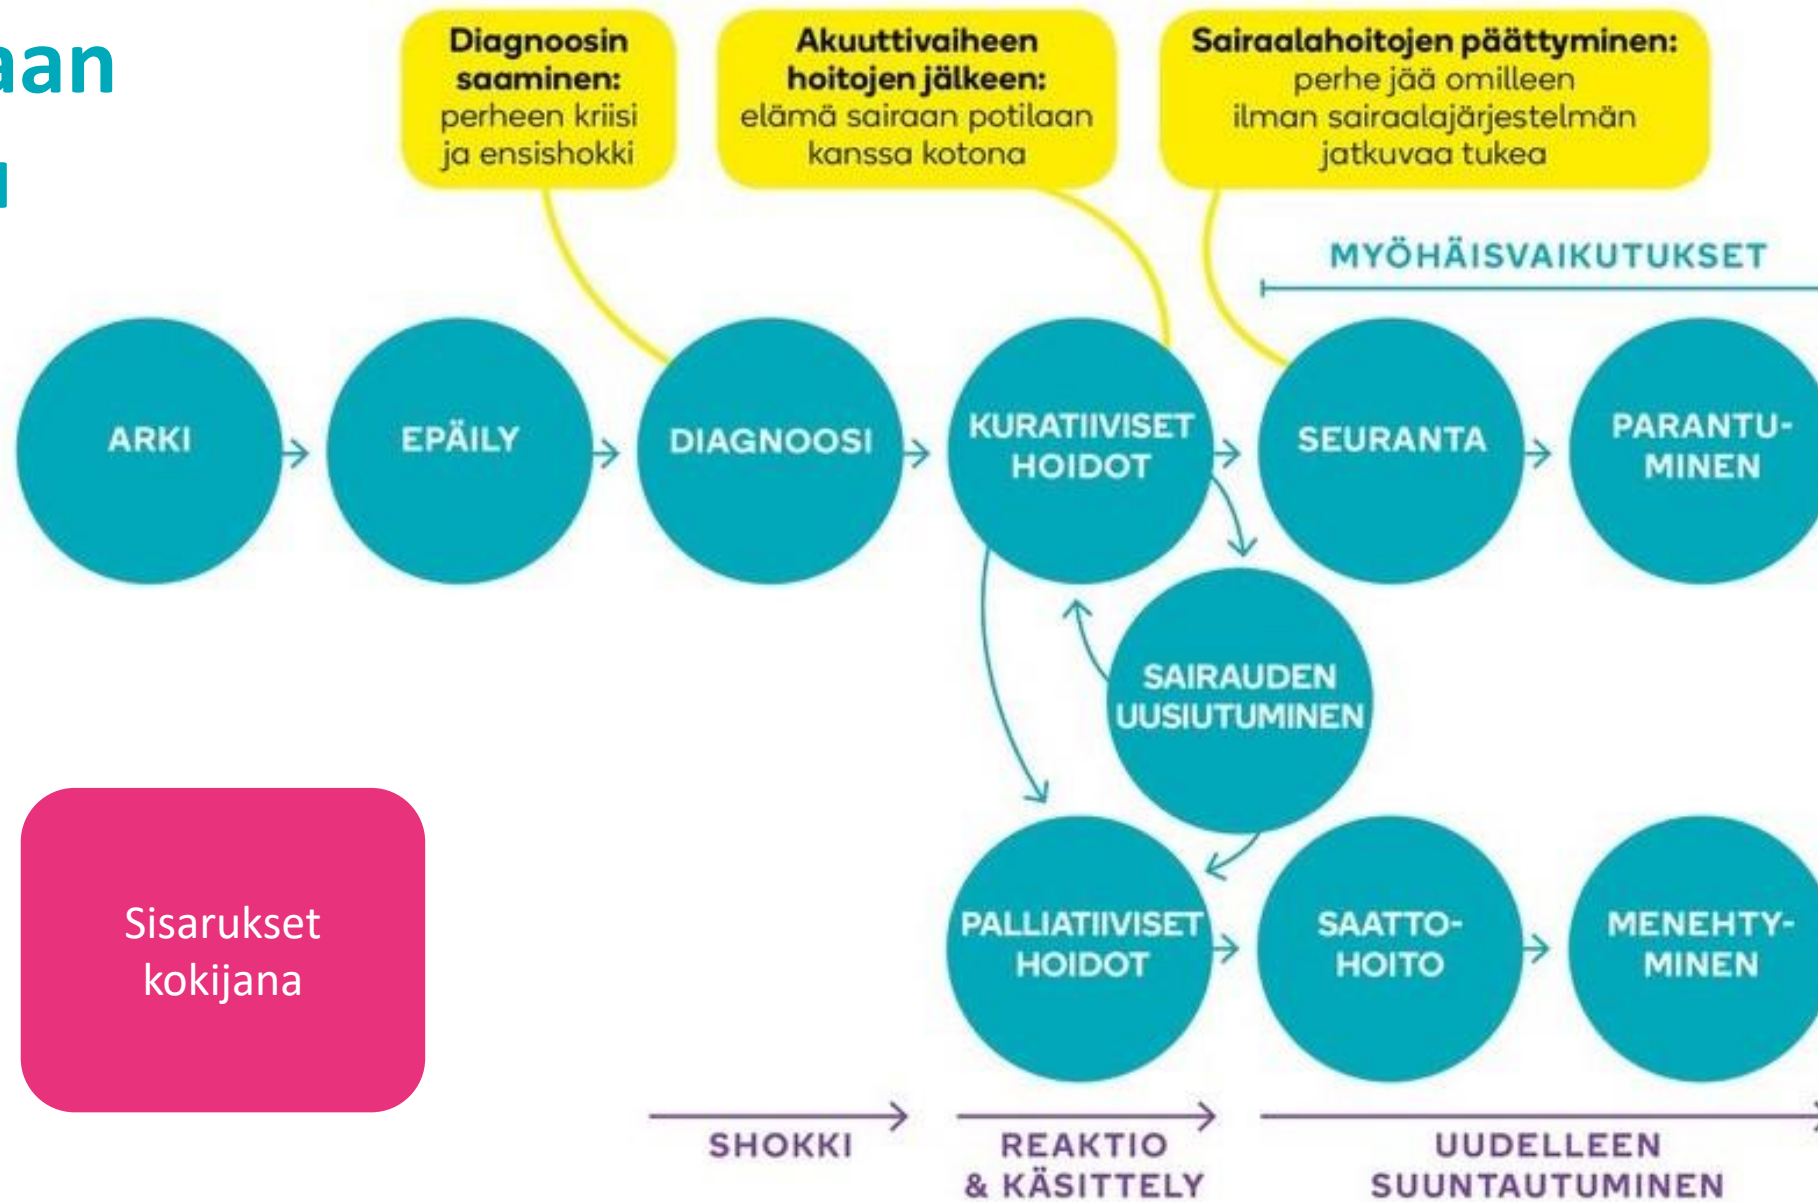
aan
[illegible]

**Diagnoosin saaminen:** perheen kriisi ja ensishokki

**Akuuttivaiheen hoitojen jälkeen:** elämä sairaan potilaan kanssa kotona

**Sairaalahoitojen päättyminen:** perhe jää omilleen ilman sairaalajärjestelmän jatkuvaa tukea

MYÖHÄISVAIKUTUKSET

ARKI

EPÄILY

DIAGNOOSI

KURATIIVISET HOIDOT

SEURANTA

PARANTUMINEN

SAIRAUDEN UUSIUTUMINEN

Sisarukset kokijana

PALLIATIIVISET HOIDOT

SAATTOHOITO

MENEHTYMINEN

SHOKKI

REAKTIO & KÄSITTELY

UUDELLEEN SUUNTAUTUMINEN